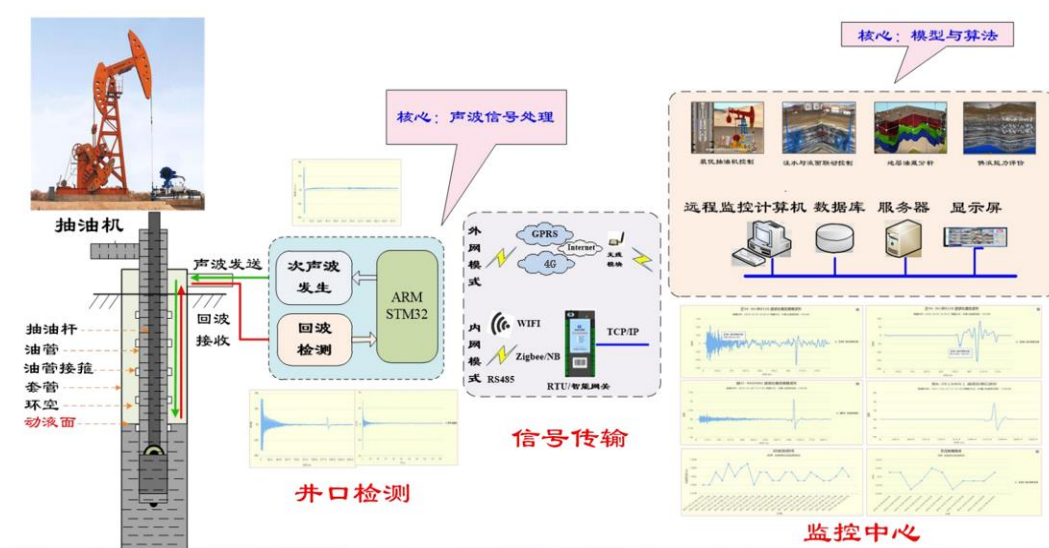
抽油机

抽油杆
油管
油管接箍
套管
环空
动液面

声波发送

回波
接收

核心：声波信号处理

次声波
发生

回波
检测

ARM
STM32

井口检测

外网模式

GPRS
Internet
4G
天线模块

内网模式

WIFI
Zigbee/NB
RS485

TCP/IP

RTU/智能网关

信号传输

核心：模型与算法

最优抽油机控制
注水与采收联动控制
地层油藏分析
储层能力评价

远程监控计算机 数据库 服务器 显示屏

监控中心